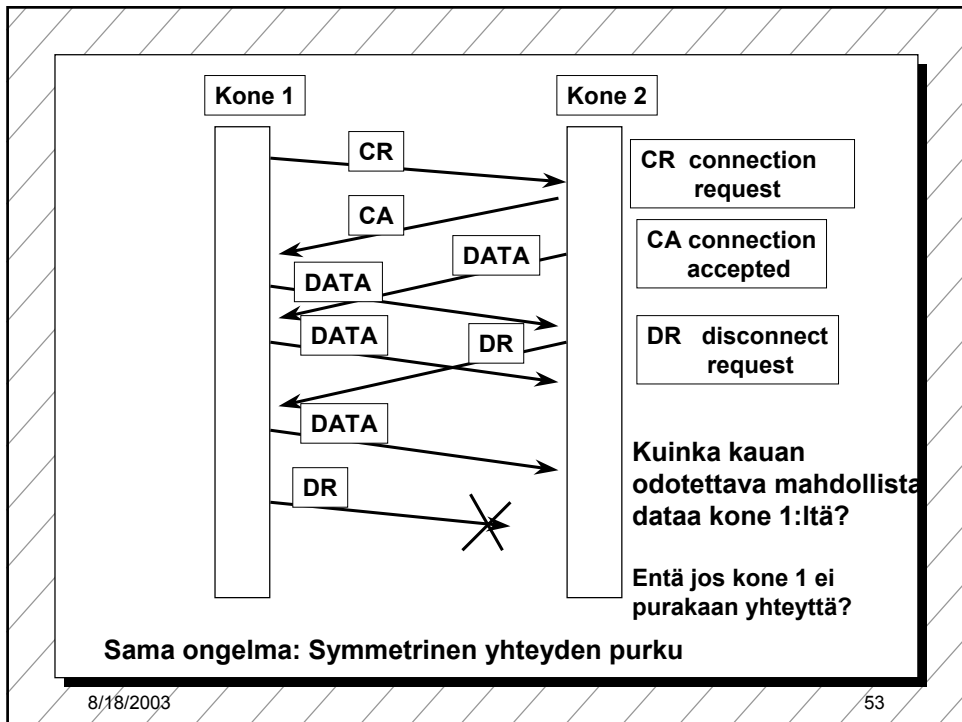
Kone 1

Kone 2

CR

CR connection request

CA

CA connection accepted

DATA

DATA

DATA

DR

DR disconnect request

DATA

DR

Kuinka kauan odotettava mahdollista dataa kone 1:ltä?

Entä jos kone 1 ei purakaan yhteyttä?

Sama ongelma: Symmetrinen yhteyden purku

8/18/2003

53